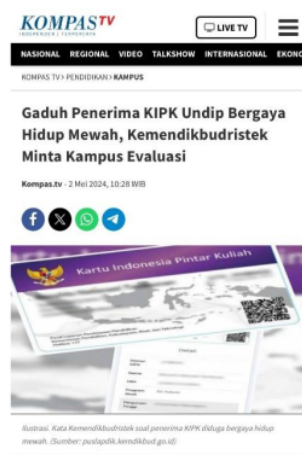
KOMPASTV
INDEPENDEN | TERPERCAYA

LIVE TV

NASIONAL REGIONAL VIDEO TALKSHOW INTERNASIONAL EKONO

KOMPAS TV > PENDIDIKAN > KAMPUS

Gaduh Penerima KIPK Undip Bergaya Hidup Mewah, Kemendikbudristek Minta Kampus Evaluasi

Kompas.tv - 2 Mei 2024, 10:28 WIB

Kartu Indonesia Pintar Kuliah

Ilustrasi. Kata Kemendikbudristek soal penerima KIPK diduga bergaya hidup mewah. (Sumber: puslapdik.kemdikbud.go.id)